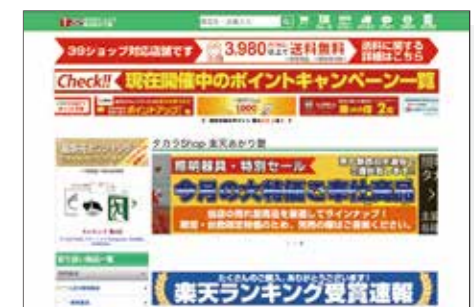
39ショップ対応店舗です 3,980円以上 送料無料 送料に関する詳細はこちら

Check!! 現在開催中のポイントキャンペーン一覧

タカラShop 楽天あかり館

照明器具・特別セール

今月の大特価で値下げ中

楽天ランキング受賞速報